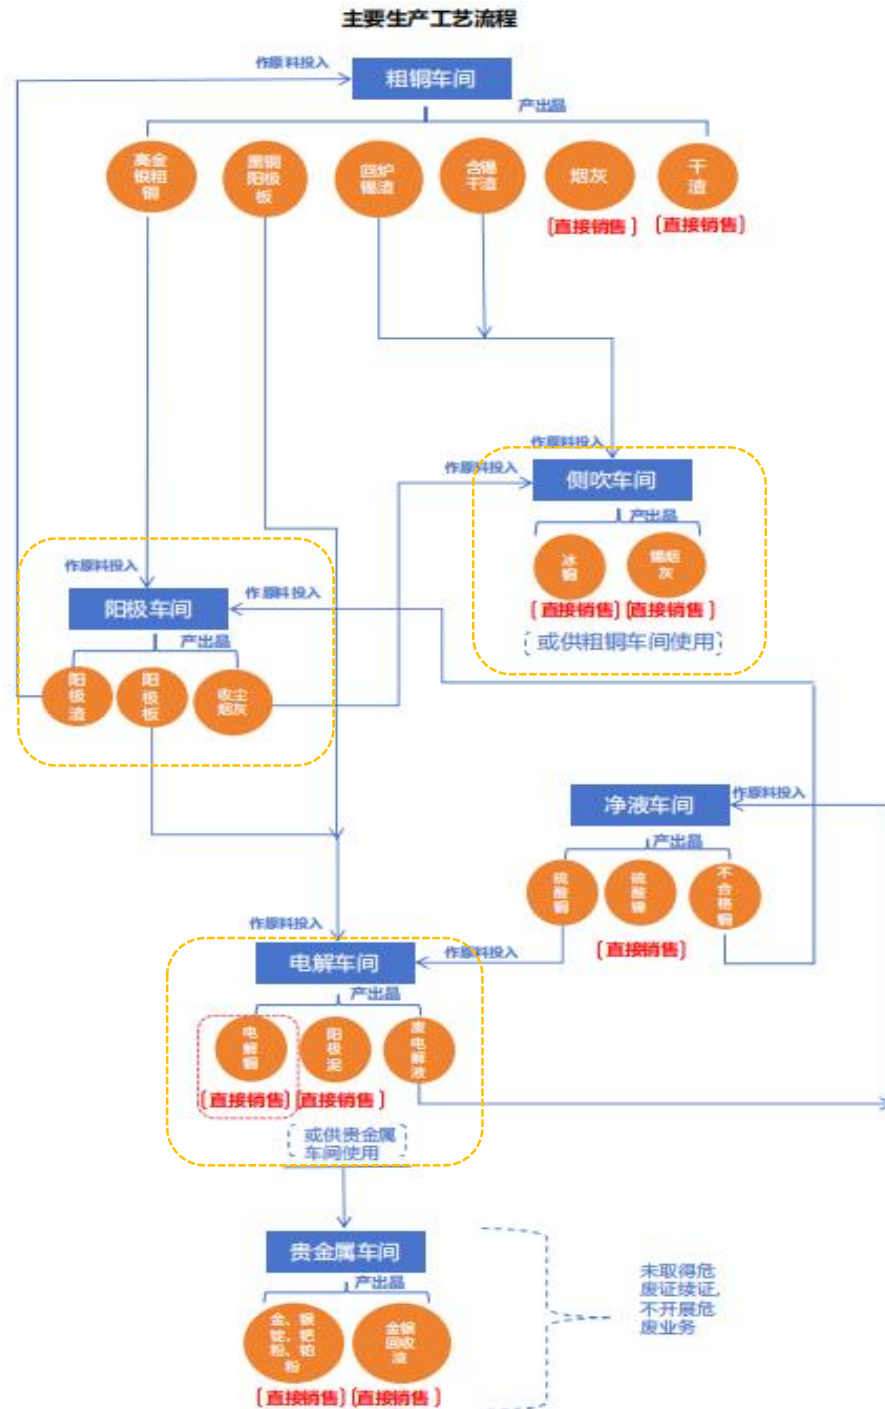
主要生产工艺流程

作原料投入

粗铜车间

产出品

高金银粗铜

黑铜阳极板

回炉锡渣

含锡干渣

烟灰

干渣

【直接销售】

【直接销售】

作原料投入

作原料投入

侧吹车间

产出品

冰铜

锡烟灰

【直接销售】【直接销售】

或供粗铜车间使用

作原料投入

阳极车间

作原料投入

产出品

阳极渣

阳极板

收尘烟灰

净液车间

作原料投入

产出品

硫酸铜

硫酸镍

不合格铜

【直接销售】

作原料投入

电解车间

作原料投入

产出品

电解铜

阳极泥

废电解液

【直接销售】【直接销售】

或供贵金属车间使用

贵金属车间

产出品

金、银锭、钯粉、铂粉

金银回收液

【直接销售】【直接销售】

未取得危废证续证，不开展危废业务